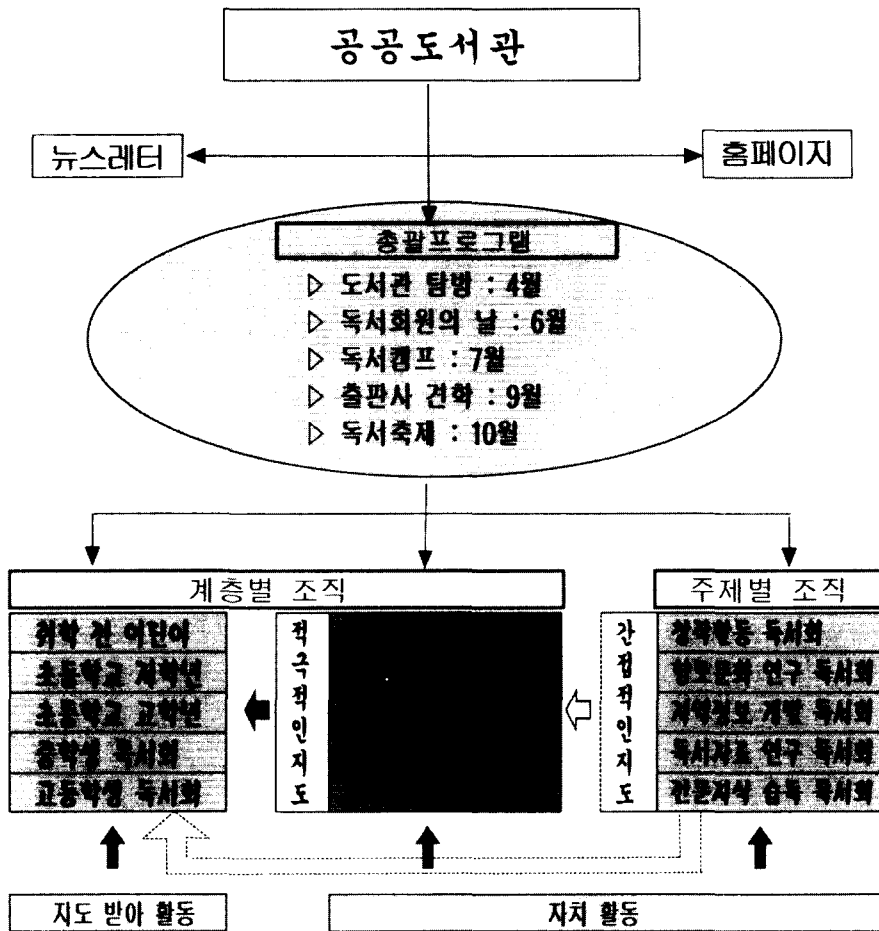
공공도서관

뉴스레터

홈페이지

총괄프로그램

▷ 도서관 탐방 : 4월

▷ 독서회원의 날 : 6월

▷ 독서캠프 : 7월

▷ 출판사 견학 : 9월

▷ 독서축제 : 10월

계층별 조직

취학 전 어린이

초등학교 저학년

초등학교 고학년

중학생 독서회

고등학생 독서회

적극적인지도

주제별 조직

간접적인지도

창작활동 독서회

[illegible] 연구 독서회

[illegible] 독서회

독서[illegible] 연구 독서회

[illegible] 독서회

지도 받아 활동

자치 활동